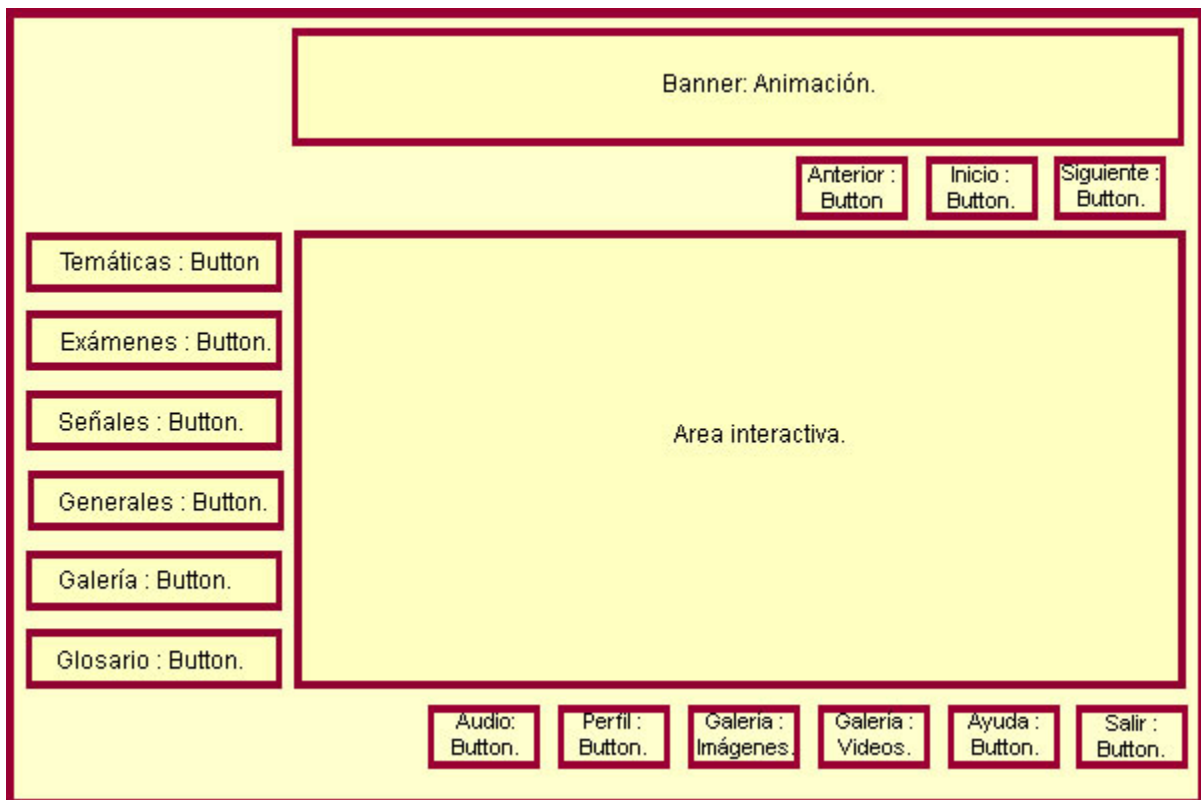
Banner: Animación.

Anterior : Button

Inicio : Button.

Siguiente : Button.

Temáticas : Button

Exámenes : Button.

Señales : Button.

Generales : Button.

Galería : Button.

Glosario : Button.

Area interactiva.

Audio: Button.

Perfil : Button.

Galeria : Imágenes.

Galeria : Videos.

Ayuda : Button.

Salir : Button.